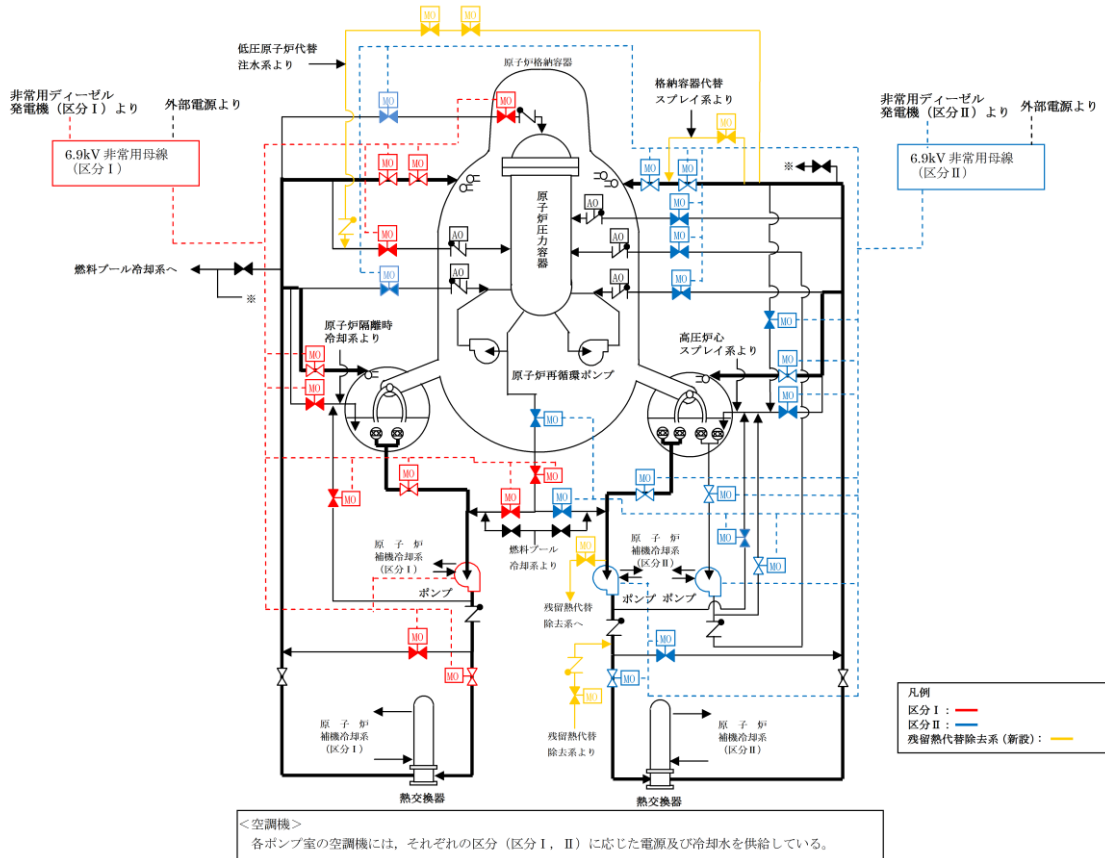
MO MO

低圧原子炉代替注水系より

原子炉格納容器

非常用ディーゼル発電機（区分Ⅰ）より

外部電源より

MO

MO

格納容器代替スプレイ系より

MO

非常用ディーゼル発電機（区分Ⅱ）より

外部電源より

6.9kV 非常用母線（区分Ⅰ）

MO MO

原子炉圧力容器

MO MO

6.9kV 非常用母線（区分Ⅱ）

※

AO

AO

MO

MO

AO

MO

燃料プール冷却系へ

AO

MO

MO

※

MO

原子炉隔離時冷却系より

高圧炉心スプレイ系より

MO

MO

MO

原子炉再循環ポンプ

MO

MO

MO

MO

MO

MO

MO

MO

MO

MO

MO

MO

燃料プール冷却系より

原子炉補機冷却系（区分Ⅰ）

MO

原子炉補機冷却系（区分Ⅱ）

MO

ポンプ

残留熱代替除去系へ

ポンプ ポンプ

MO

MO

MO

MO

MO

MO

凡例
区分Ⅰ：
区分Ⅱ：
残留熱代替除去系（新設）：

原子炉補機冷却系（区分Ⅰ）

残留熱代替除去系より

原子炉補機冷却系（区分Ⅱ）

熱交換器

熱交換器

＜空調機＞
各ポンプ室の空調機には，それぞれの区分（区分Ⅰ，Ⅱ）に応じた電源及び冷却水を供給している。